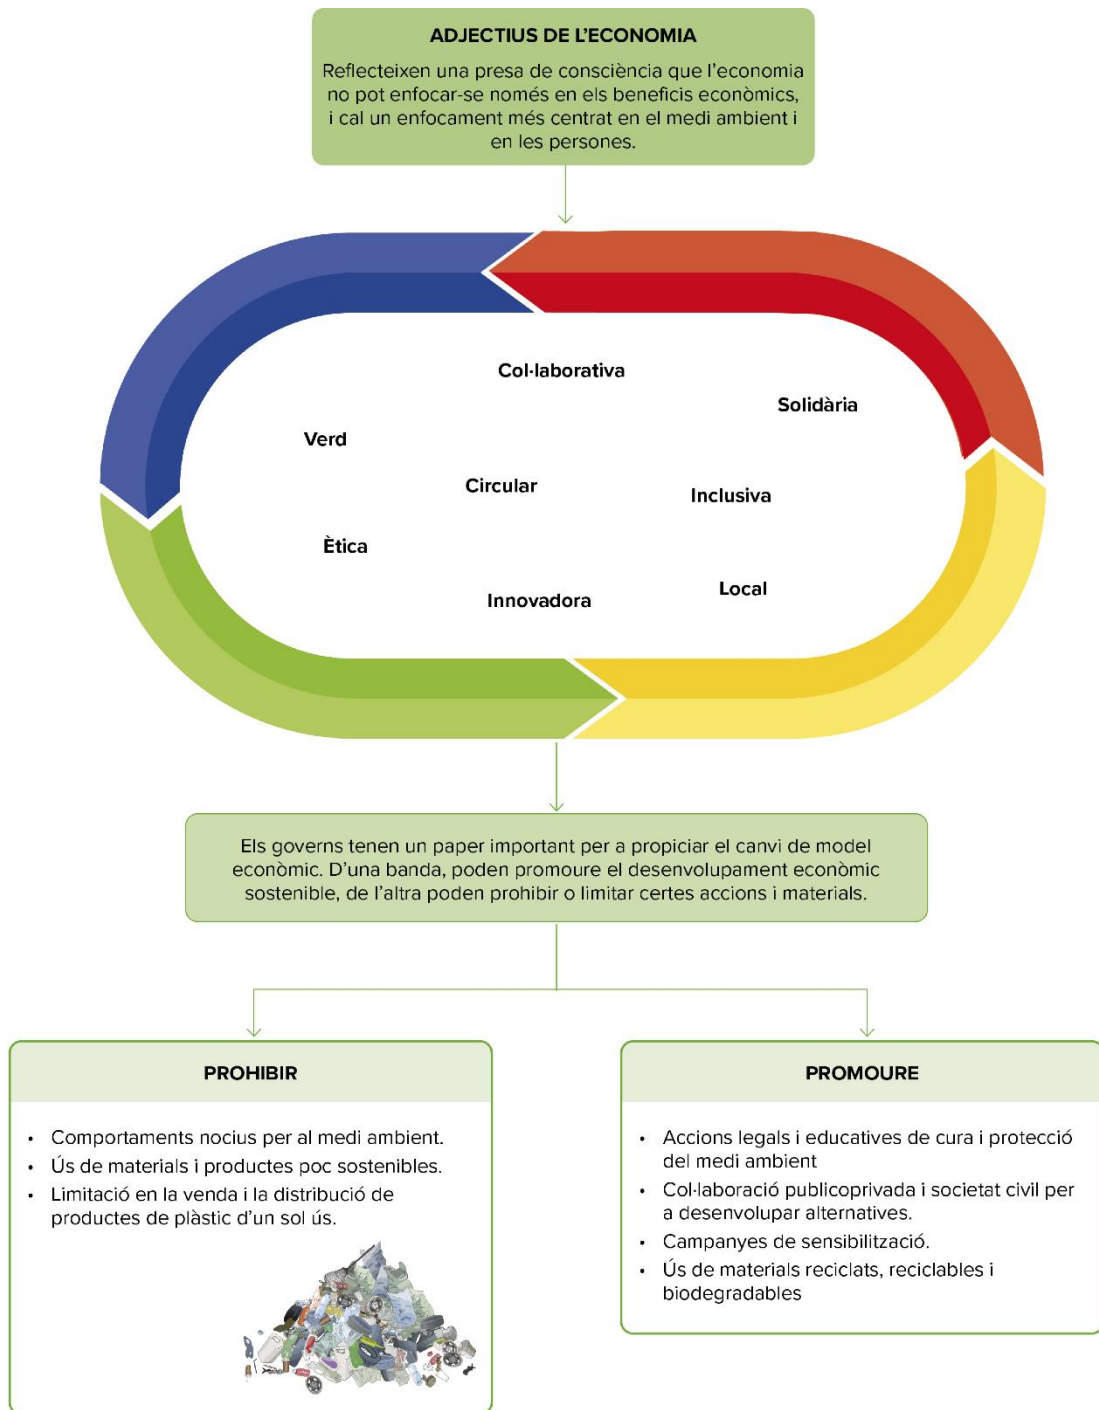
ADJECTIUS DE L'ECONOMIA

Reflecteixen una presa de consciència que l'economia no pot enfocar-se només en els beneficis econòmics, i cal un enfocament més centrat en el medi ambient i en les persones.

Col·laborativa

Solidària

Verd

Circular

Inclusiva

Ètica

Local

Innovadora

Els governs tenen un paper important per a propiciar el canvi de model econòmic. D'una banda, poden promoure el desenvolupament econòmic sostenible, de l'altra poden prohibir o limitar certes accions i materials.

PROHIBIR

- Comportaments nocius per al medi ambient.
- Ús de materials i productes poc sostenibles.
- Limitació en la venda i la distribució de productes de plàstic d'un sol ús.

PROMOURE

- Accions legals i educatives de cura i protecció del medi ambient
- Col·laboració publicoprivada i societat civil per a desenvolupar alternatives.
- Campanyes de sensibilització.
- Ús de materials reciclats, reciclables i biodegradables